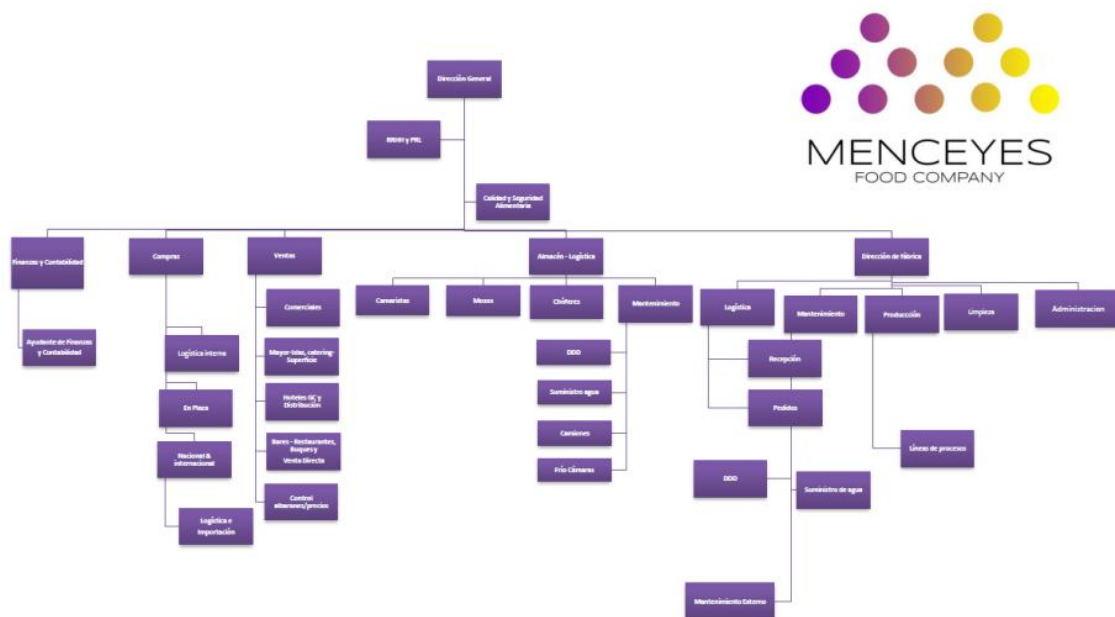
MENCEYES
FOOD COMPANY

Dirección General

RRHH y PRL

Calidad y Seguridad Alimentaria

Finanzas y Contabilidad

Ayudante de Finanzas y Contabilidad

Compras

Logística interna

En Plaza

Nacional & internacional

Logística e Importación

Ventas

Comerciales

Mayor-Islas, catering-Superficie

Hoteles GC y Distribución

Bares - Restaurantes, Buques y Venta Directa

Control albaranes/precios

Almacén - Logística

Camareros

Mozos

Chóferes

Mantenimiento

DDD

Suministro agua

Camiones

Frío Cámaras

Dirección de fábrica

Logística

Recepción

Pedidos

Mantenimiento

DDD

Suministro de agua

Mantenimiento Externo

Producción

Líneas de procesos

Limpieza

Administracion